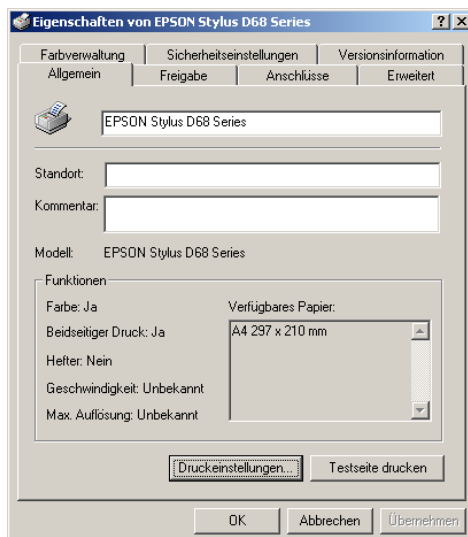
Eigenschaften von EPSON Stylus D68 Series

?
X

Farbverwaltung
Sicherheitseinstellungen
Versionsinformation
Allgemein
Freigabe
Anschlüsse
Erweitert

EPSON Stylus D68 Series

Standort:

Kommentar:

Modell: EPSON Stylus D68 Series

Funktionen

Farbe: Ja

Beidseitiger Druck: Ja

Hefter: Nein

Geschwindigkeit: Unbekannt

Max. Auflösung: Unbekannt

Verfügbares Papier:

A4 297 x 210 mm

Druckeinstellungen...
Testseite drucken

OK
Abbrechen
Übernehmen